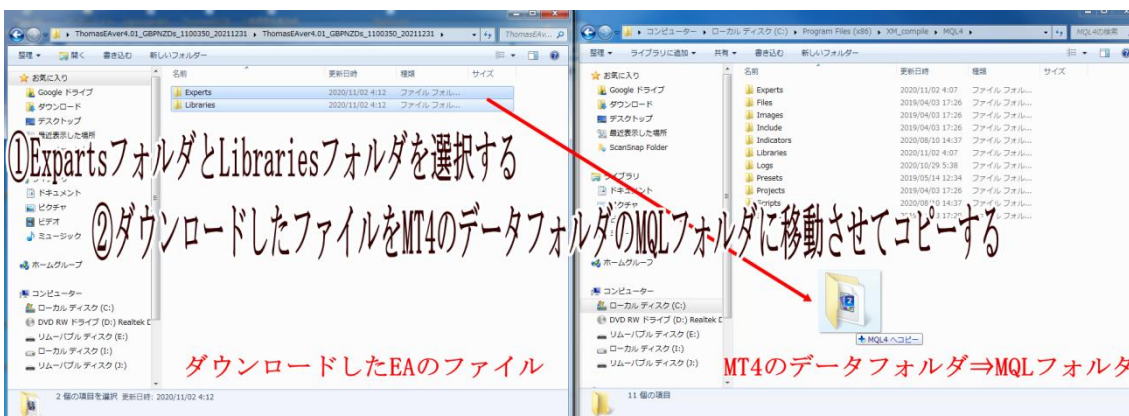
ThomasEAver4.01_GBPNZDs_1100350_20211231 ▸ ThomasEAver4.01_GBPNZDs_1100350_20211231 ▸ ThomasEAv...

整理 ▾ 開く 書き込む 新しいフォルダー

お気に入り
Google ドライブ
ダウンロード
デスクトップ
最近表示した場所

ドキュメント
ピクチャ
ビデオ
ミュージック

ホームグループ

コンピューター
ローカル ディスク (C:)
DVD RW ドライブ (D:) Realtek D
リムーバブル ディスク (E:)
ローカル ディスク (I:)
リムーバブル ディスク (J:)

| 名前 | 更新日時 | 種類 | サイズ |
|---|---|---|---|
| Experts | 2020/11/02 4:12 | ファイル フォル... | |
| Libraries | 2020/11/02 4:12 | ファイル フォル... | |

2 個の項目を選択 更新日時: 2020/11/02 4:12

ダウンロードしたEAのファイル

▸ コンピューター ▸ ローカル ディスク (C:) ▸ Program Files (x86) ▸ XM_compile ▸ MQL4 ▸

MQL4の検索

整理 ▾ ライブラリに追加 ▾ 共有 ▾ 書き込む 新しいフォルダー

お気に入り
Google ドライブ
ダウンロード
デスクトップ
最近表示した場所
ScanSnap Folder

ライブラリ
ドキュメント
ピクチャ

ホームグループ

コンピューター
ローカル ディスク (C:)
DVD RW ドライブ (D:) Realtek D
リムーバブル ディスク (E:)
ローカル ディスク (I:)
リムーバブル ディスク (J:)

| 名前 | 更新日時 | 種類 | サイズ |
|---|---|---|---|
| Experts | 2020/11/02 4:07 | ファイル フォル... | |
| Files | 2019/04/03 17:26 | ファイル フォル... | |
| Images | 2019/04/03 17:26 | ファイル フォル... | |
| Include | 2019/04/03 17:26 | ファイル フォル... | |
| Indicators | 2020/08/10 14:37 | ファイル フォル... | |
| Libraries | 2020/11/02 4:07 | ファイル フォル... | |
| Logs | 2020/10/29 5:38 | ファイル フォル... | |
| Presets | 2019/05/14 12:34 | ファイル フォル... | |
| Projects | 2019/04/03 17:26 | ファイル フォル... | |
| Scripts | 2020/08/10 14:37 | ファイル フォル... | |
| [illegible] | 2019/04/03 17:20 | ファイル フォル... | |

+ MQL4 へコピー

11 個の項目

MT4のデータフォルダ⇒MQLフォルダ

①Expartsフォルダとlibrariesフォルダを選択する

②ダウンロードしたファイルをMT4のデータフォルダのMQLフォルダに移動させてコピーする